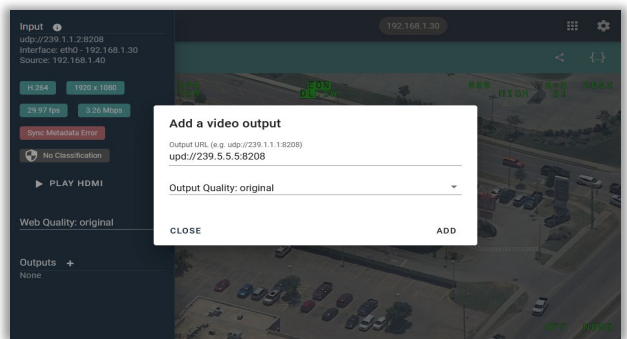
Input
udp://239.1.1.2:8208
Interface: eth0 - 192.168.1.30
Source: 192.168.1.40

H.264
1920 x 1080
29.97 fps
3.26 Mbps
Sync Metadata Error
No Classification

▶ PLAY HDMI

Web Quality: original

Outputs +
None

192.168.1.30

Add a video output

Output URL (e.g. udp://239.1.1.1:8208)
upd://239.5.5.5:8208

Output Quality: original

CLOSE

ADD